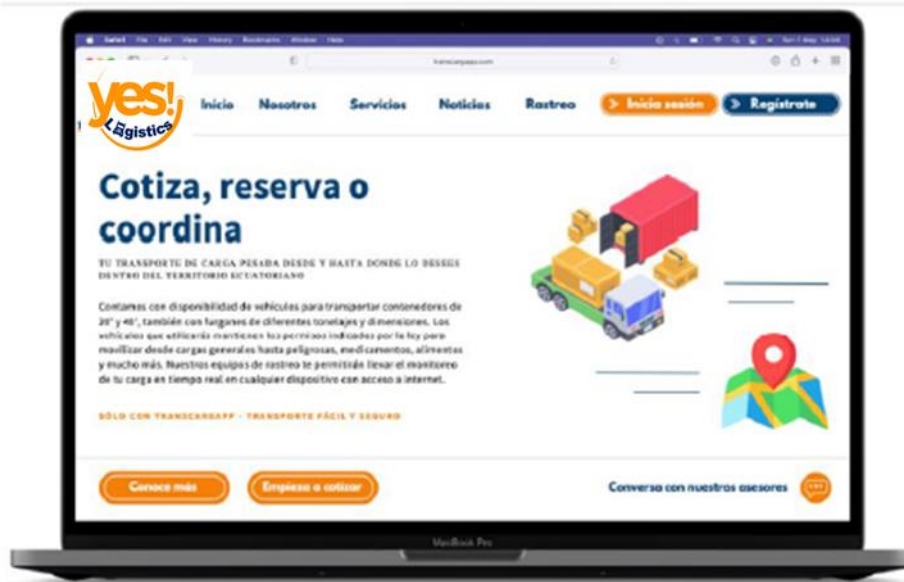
yes! Logistics

Inicio Nosotros Servicios Noticias Rastreo

> Inicia sesión > Regístrate

Cotiza, reserva o coordina

TU TRANSPORTE DE CARGA PESADA DESDE Y HASTA DONDE LO DESEES DENTRO DEL TERRITORIO ECUATORIANO

Contamos con disponibilidad de vehículos para transportar contenedores de 20" y 40", también con furgones de diferentes tonelajes y dimensiones. Los vehículos que utilizarás mantienen los permisos indicados por la ley para movilizar desde cargas generales hasta peligrosas, medicamentos, alimentos y mucho más. Nuestros equipos de rastreo te permitirán llevar el monitoreo de tu carga en tiempo real en cualquier dispositivo con acceso a internet.

SÓLO CON TRANSCARGAPP - TRANSPORTE FÁCIL Y SEGURO

Conoce más

Empieza a cotizar

Conversa con nuestros asesores

MacBook Pro